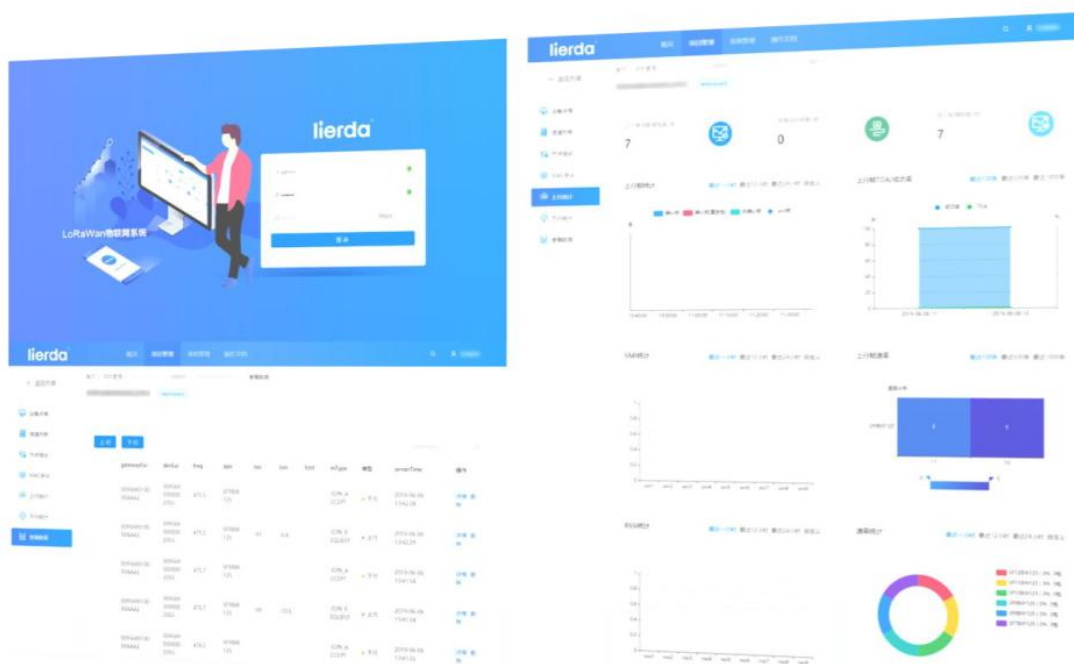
lierda

LoRaWan物联网系统

登录

lierda

lierda

7

0

7

上行帧统计

上行帧TOA/LA成功率

SNR统计

上行帧速率

RSSI统计

速率统计

lierda

上传

下载

gatewayEui

devEui

freq

datr

rssi

lsnr

fcnt

mType

状态

serverTime

操作